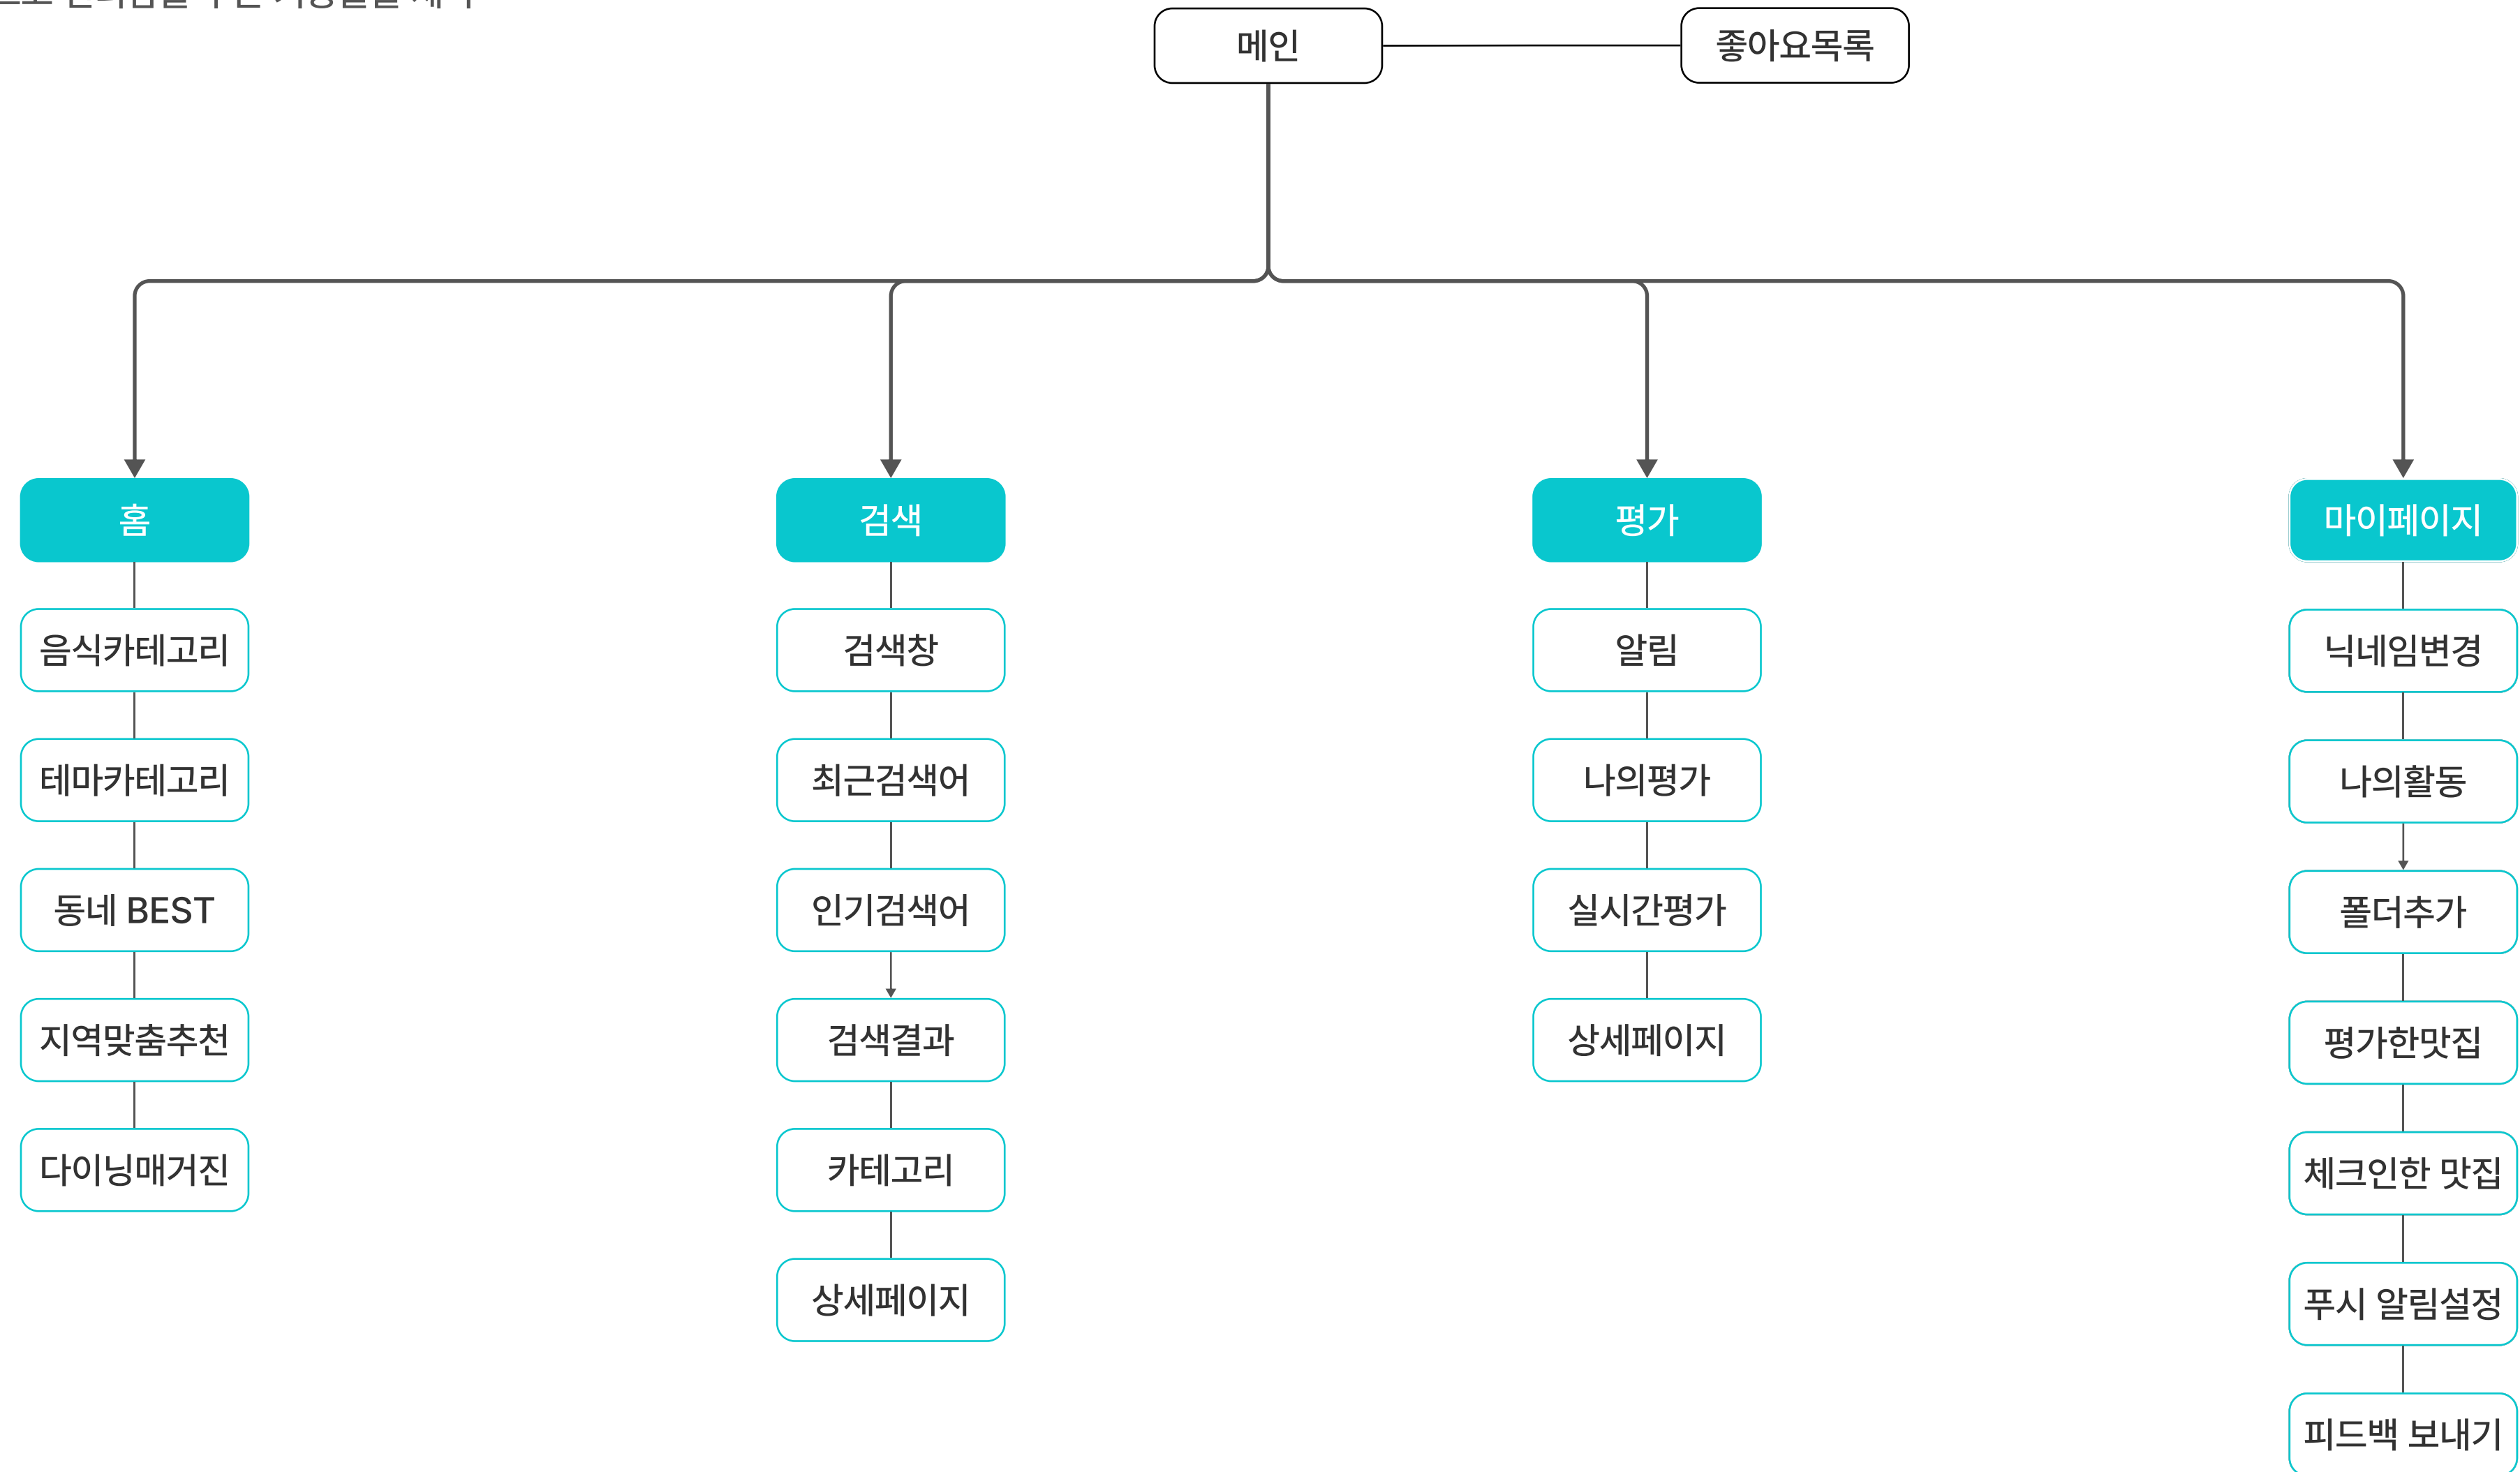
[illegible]

메인

좋아요목록

홈

음식카테고리

테마카테고리

동네 BEST

지역맞춤추천

다이닝매거진

검색

검색창

최근검색어

인기검색어

검색결과

카테고리

상세페이지

평가

알림

나의평가

실시간평가

상세페이지

마이페이지

닉네임변경

나의활동

폴더추가

평가한맛집

체크인한 맛집

푸시 알림설정

피드백 보내기